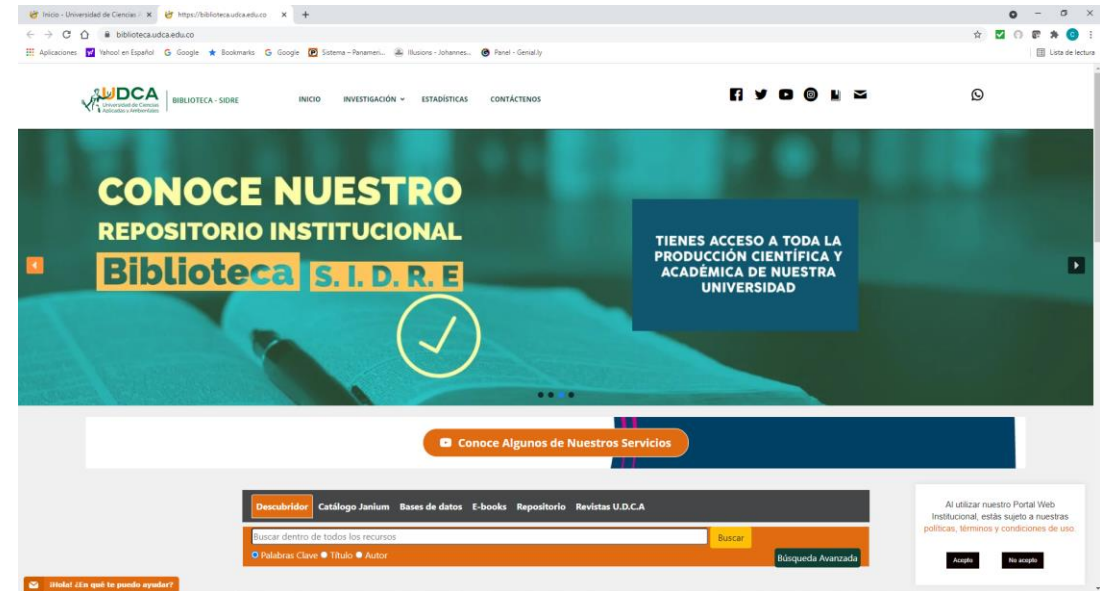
Inicio - Universidad de Ciencias | https://biblioteca.udca.edu.co

biblioteca.udca.edu.co

Aplicaciones | Yahoo! en Español | Google | Bookmarks | Google | Sistema - Panameri... | Illusions - Johannes... | Panel - Genial.ly | Lista de lectura

UDCA Universidad de Ciencias Aplicadas y Ambientales | BIBLIOTECA - SIDRE

INICIO INVESTIGACIÓN ESTADÍSTICAS CONTÁCTENOS

CONOCE NUESTRO
REPOSITORIO INSTITUCIONAL
Biblioteca S. I. D. R. E

TIENES ACCESO A TODA LA PRODUCCIÓN CIENTÍFICA Y ACADÉMICA DE NUESTRA UNIVERSIDAD

Conoce Algunos de Nuestros Servicios

Descubridor Catálogo Janium Bases de datos E-books Repositorio Revistas U.D.C.A

Buscar dentro de todos los recursos | Buscar

Palabras Clave Título Autor

Búsqueda Avanzada

Al utilizar nuestro Portal Web Institucional, estás sujeto a nuestras políticas, términos y condiciones de uso.

Acepto | No acepto

¡Hola! ¿En qué te puedo ayudar?